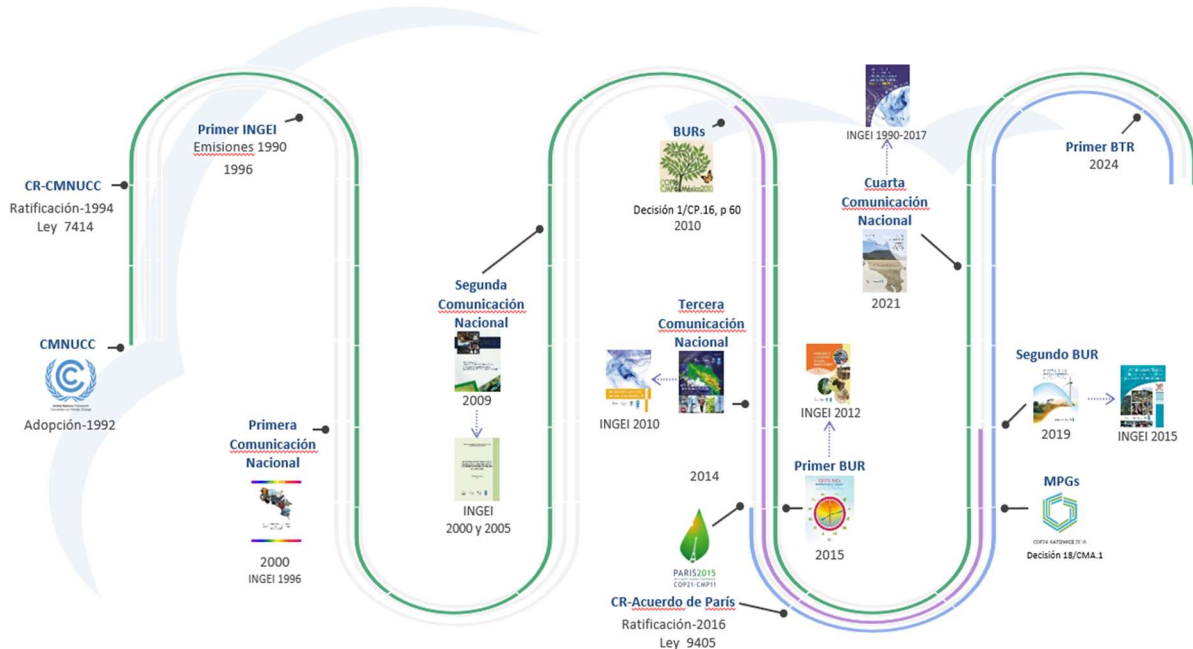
CR-CMNUCC
Ratificación-1994
Ley 7414

CMNUCC
Adopción-1992

Primer INGEI
Emisiones 1990
1996

Primera Comunicación Nacional
2000
INGEI 1996

Segunda Comunicación Nacional
2009
INGEI
2000 y 2005

BURs
Decisión 1/CP.16, p 60
2010

Tercera Comunicación Nacional
INGEI 2010
2014

PARIS2015
COP21·CMP11

CR-Acuerdo de París
Ratificación-2016
Ley 9405

INGEI 1990-2017

Cuarta Comunicación Nacional
2021

INGEI 2012

Primer BUR
2015

Primer BTR
2024

Segundo BUR
2019
INGEI 2015

MPGs
COP24 KATOWICE 2018
Decisión 18/CMA.1